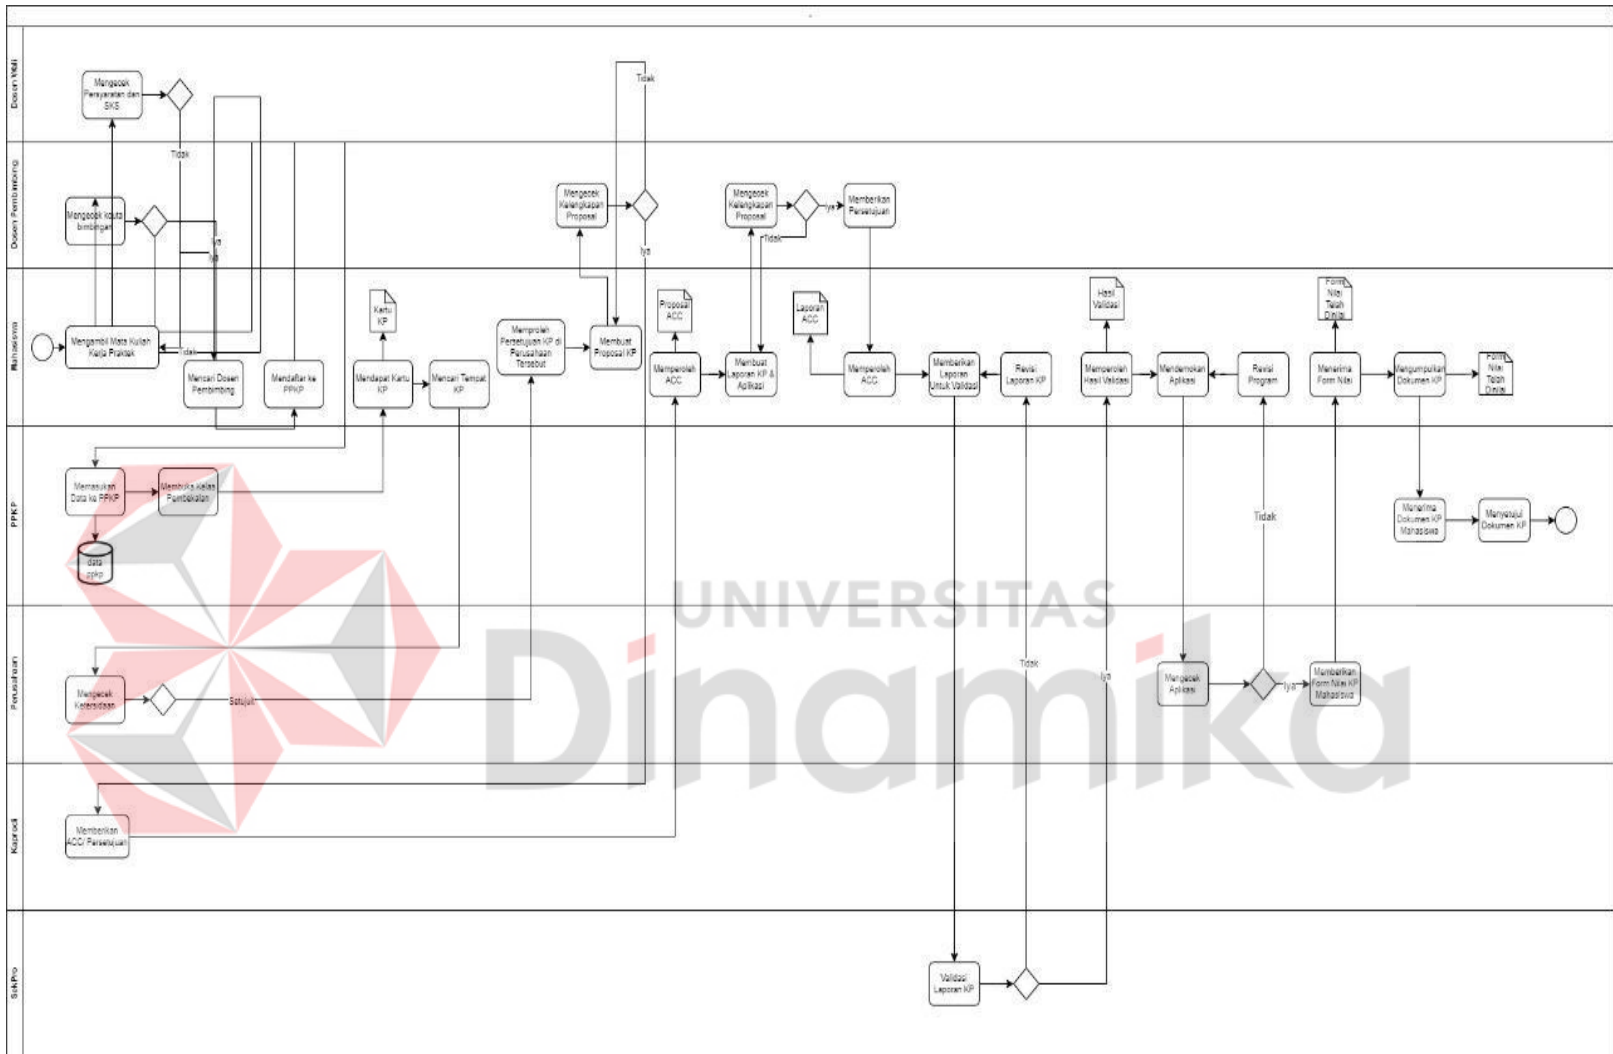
Dosen Wali

Mengecek Persyaratan dan SKS

Tidak

Dosen Pembimbing

Mengecek kuota bimbingan

Iya

Iya

Mengecek Kelengkapan Proposal

Tidak

Iya

Mengecek Kelengkapan Proposal

Iya

Tidak

Memberikan Persetujuan

Mahasiswa

Mengambil Mata Kuliah Kerja Praktek

Tidak

Mencari Dosen Pembimbing

Mendaftar ke PPKP

Kartu KP

Mendapat Kartu KP

Mencari Tempat KP

Memperoleh Persetujuan KP di Perusahaan Tersebut

Membuat Proposal KP

Proposal ACC

Memperoleh ACC

Membuat Laporan KP & Aplikasi

Laporan ACC

Memperoleh ACC

Memberikan Laporan Untuk Validasi

Revisi Laporan KP

Hasil Validasi

Memperoleh Hasil Validasi

Mendemokan Aplikasi

Revisi Program

Form Nilai Telah Dinilai

Menerima Form Nilai

Mengumpulkan Dokumen KP

Form Nilai Telah Dinilai

PPKP

Memasukan Data ke PPKP

Membuka Kelas Pembekalan

data ppkp

Tidak

Menerima Dokumen KP Mahasiswa

Menyetujui Dokumen KP

UNIVERSITAS

Dinamika

Perusahaan

Mengecek Ketersidaan

Setuju

Tidak

Iya

Mengecek Aplikasi

Iya

Memberikan Form Nilai KP Mahasiswa

Kaprodi

Memberikan ACC/ Persetujuan

SekPro

Validasi Laporan KP